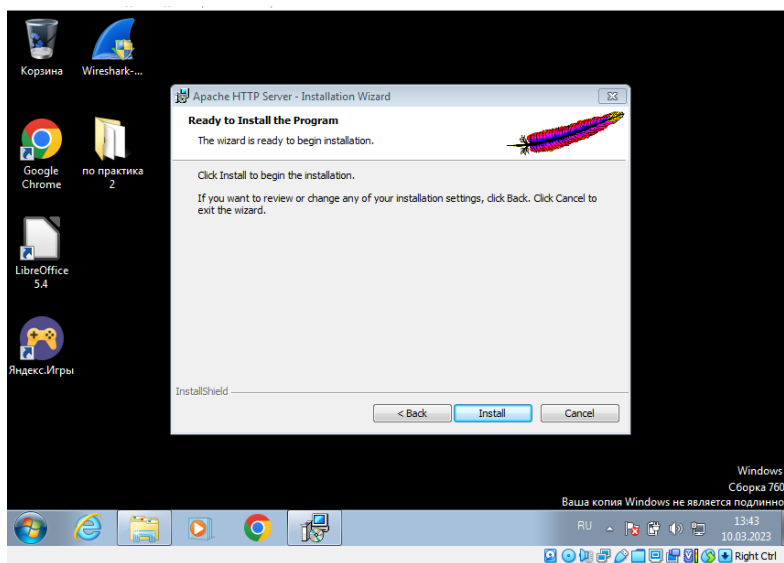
Корзина

Wireshark-...

Google Chrome

по практика 2

LibreOffice 5.4

Яндекс.Игры

Apache HTTP Server - Installation Wizard

Ready to Install the Program

The wizard is ready to begin installation.

Click Install to begin the installation.

If you want to review or change any of your installation settings, click Back. Click Cancel to exit the wizard.

InstallShield

< Back

Install

Cancel

Windows

Сборка 760

Ваша копия Windows не является подлинно

RU

13:43

10.03.2023

Right Ctrl